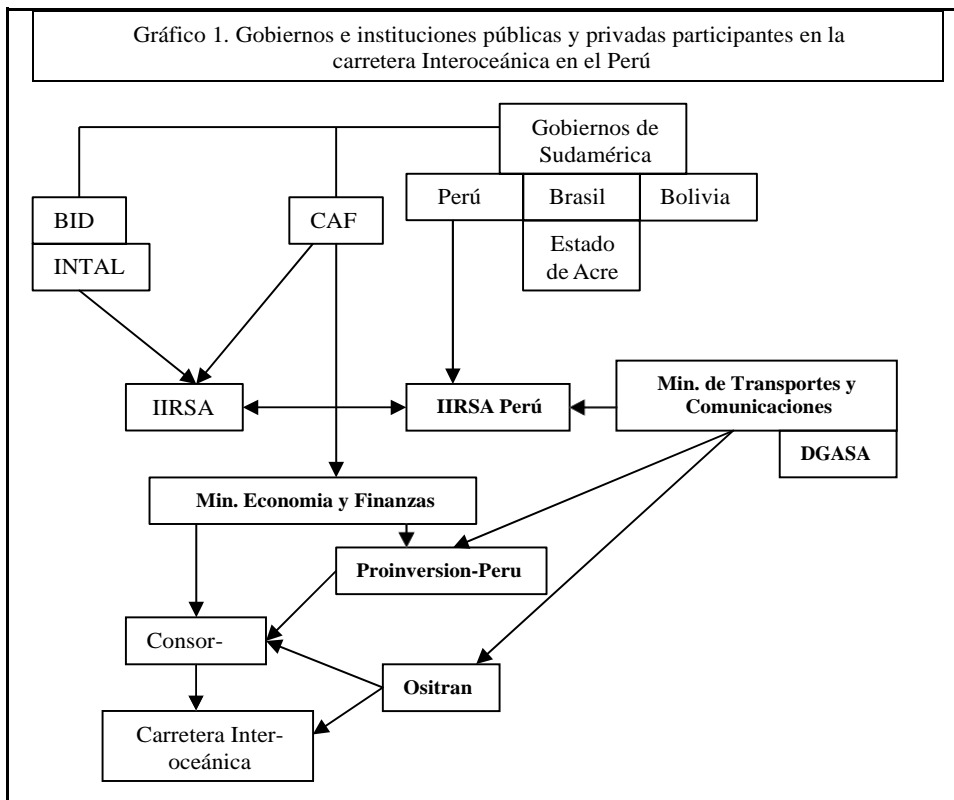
Gráfico 1. Gobiernos e instituciones públicas y privadas participantes en la carretera Interoceánica en el Perú

Gobiernos de Sudamérica

Perú

Brasil

Bolivia

Estado de Acre

BID

INTAL

CAF

IIRSA

IIRSA Perú

Min. de Transportes y Comunicaciones

DGASA

Min. Economia y Finanzas

Proinversion-Peru

Consor-

Ositran

Carretera Interoceánica